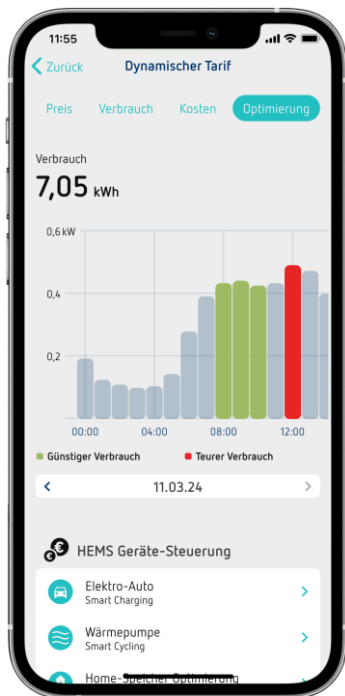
11:55

Zurück Dynamischer Tarif

Preis Verbrauch Kosten Optimierung

Verbrauch
7,05 kWh

0,6 kW
0,4
0,2
00:00 04:00 08:00 12:00

Günstiger Verbrauch Teurer Verbrauch

11.03.24

HEMS Geräte-Steuerung

Elektro-Auto
Smart Charging

Wärmepumpe
Smart Cycling

Home-Speicher Optimierung